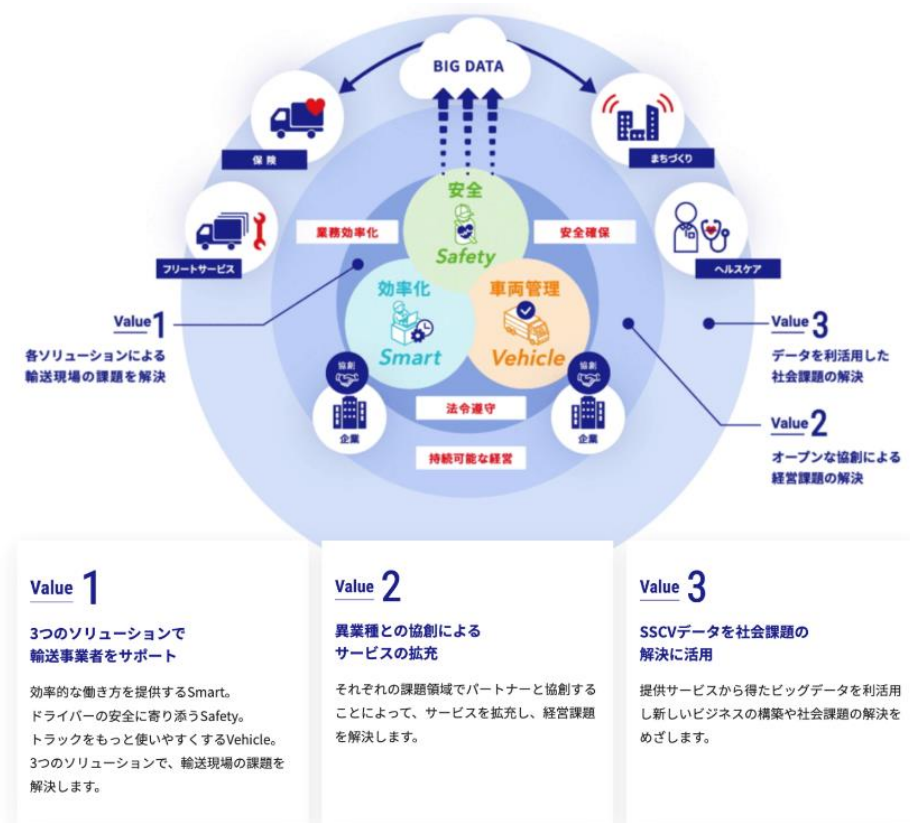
BIG DATA

保険

まちづくり

フリートサービス

ヘルスケア

業務効率化

安全

Safety

安全確保

効率化

Smart

車両管理

Vehicle

Value 1
各ソリューションによる輸送現場の課題を解決

Value 3
データを利活用した社会課題の解決

協創

企業

協創

企業

法令遵守

持続可能な経営

Value 2
オープンな協創による経営課題の解決

Value 1

3つのソリューションで輸送事業者をサポート

効率的な働き方を提供するSmart。
ドライバーの安全に寄り添うSafety。
トラックをもっと使いやすくするVehicle。
3つのソリューションで、輸送現場の課題を解決します。

Value 2

異業種との協創によるサービスの拡充

それぞれの課題領域でパートナーと協創することによって、サービスを拡充し、経営課題を解決します。

Value 3

SSCVデータを社会課題の解決に活用

提供サービスから得たビッグデータを利活用し新しいビジネスの構築や社会課題の解決をめざします。